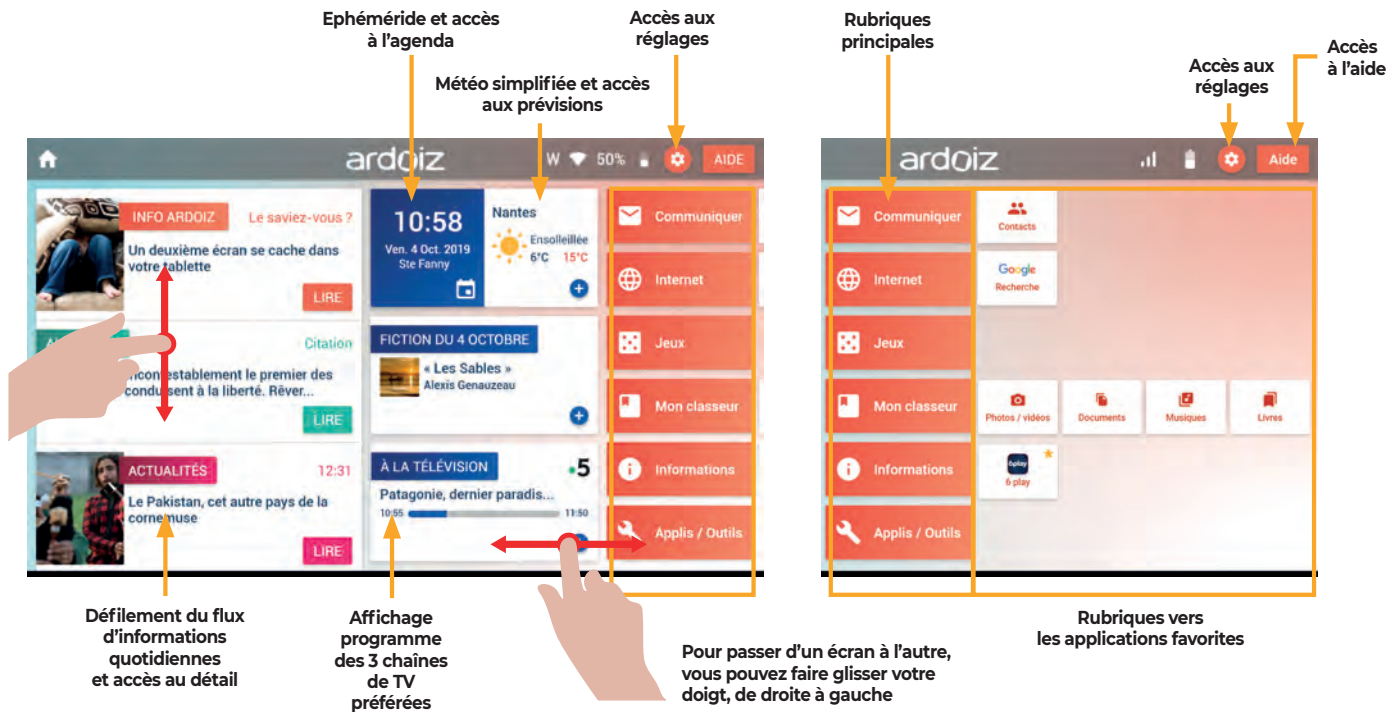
Ephéméride et accès à l'agenda

Accès aux réglages

Météo simplifiée et accès aux prévisions

Rubriques principales

Accès aux réglages

Accès à l'aide

ardoiz

W 50% AIDE

INFO ARDOIZ Le saviez-vous ?

Un deuxième écran se cache dans votre tablette

LIRE

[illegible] Citation

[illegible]ncontestablement le premier des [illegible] conduisent à la liberté. Rêver...

LIRE

ACTUALITÉS 12:31

Le Pakistan, cet autre pays de la cornemuse

LIRE

10:58

Ven. 4 Oct. 2019

Ste Fanny

Nantes

Ensoleillée

6°C 15°C

FICTION DU 4 OCTOBRE

« Les Sables »

Alexis Genauzeau

À LA TÉLÉVISION

5

Patagonie, dernier paradis...

10:55 11:50

Communiquer

Internet

Jeux

Mon classeur

Informations

Applis / Outils

ardoiz

Aide

Communiquer

Internet

Jeux

Mon classeur

Informations

Applis / Outils

Contacts

Google

Recherche

Photos / vidéos

Documents

Musiques

Livres

6play

6 play

Défilement du flux d'informations quotidiennes et accès au détail

Affichage programme des 3 chaînes de TV préférées

Pour passer d'un écran à l'autre, vous pouvez faire glisser votre doigt, de droite à gauche

Rubriques vers les applications favorites